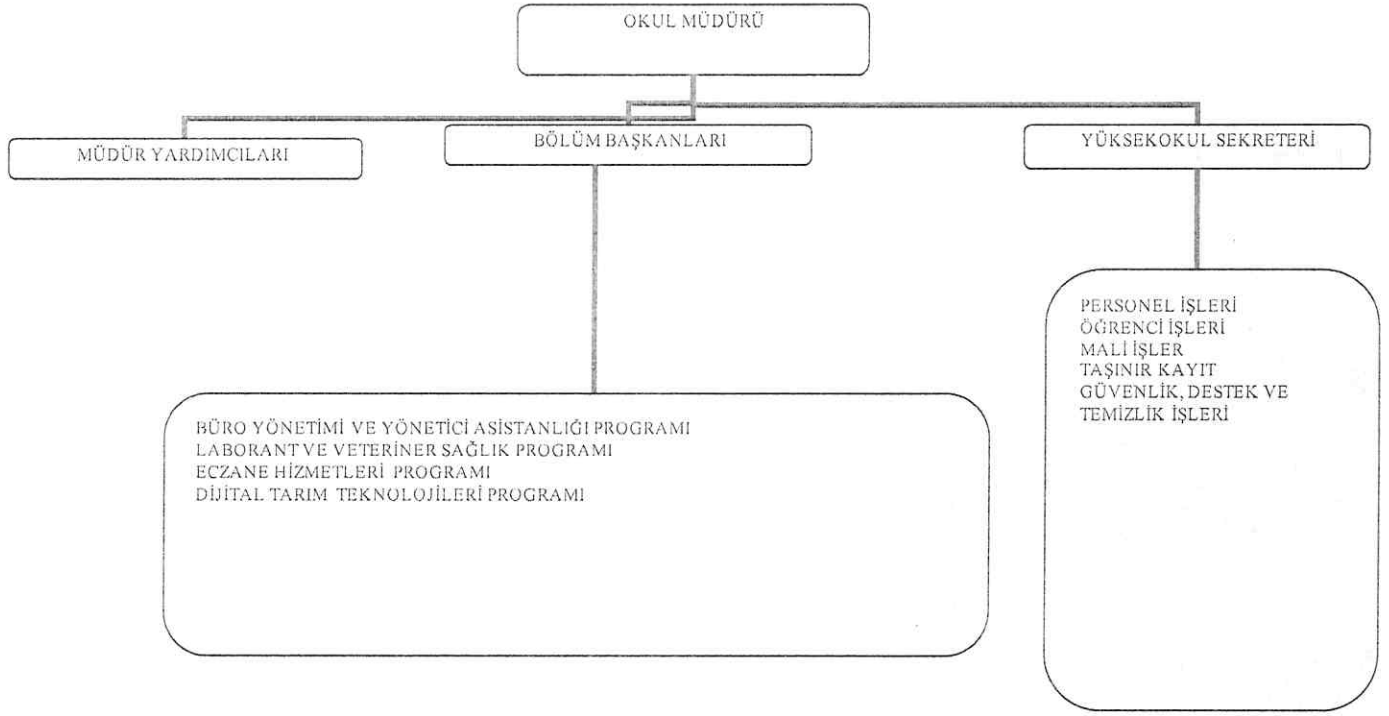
OKUL MÜDÜRÜ

MÜDÜR YARDIMCILARI

BÖLÜM BAŞKANLARI

YÜKSEKOKUL SEKRETERİ

PERSONEL İŞLERİ
ÖĞRENCİ İŞLERİ
MALİ İŞLER
TAŞINIR KAYIT
GÜVENLİK, DESTEK VE TEMİZLİK İŞLERİ

BÜRO YÖNETİMİ VE YÖNETİCİ ASİSTANLIĞI PROGRAMI
LABORANT VE VETERİNER SAĞLIK PROGRAMI
ECZANE HİZMETLERİ PROGRAMI
DİJİTAL TARIM TEKNOLOJİLERİ PROGRAMI